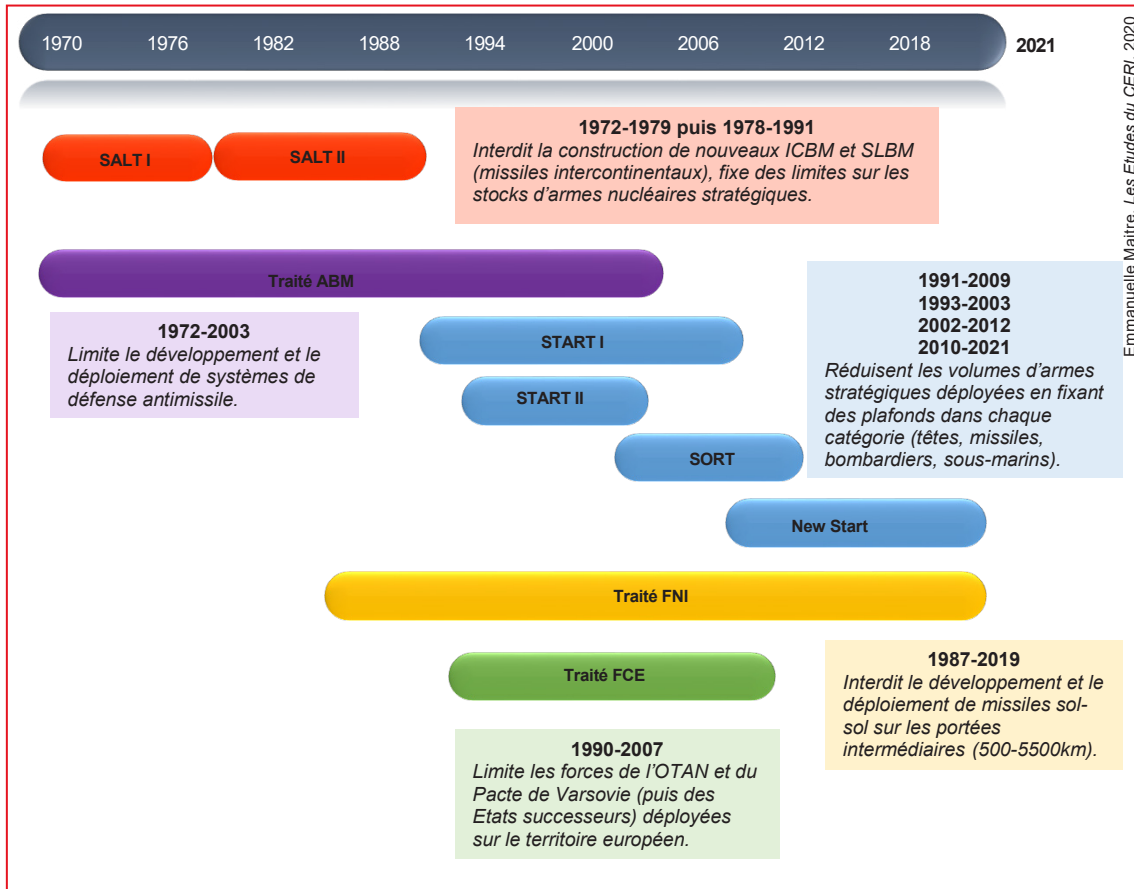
1970 1976 1982 1988 1994 2000 2006 2012 2018 2021

Emmanuelle Maitre, Les Etudes du CERI, 2020

SALT I

SALT II

**1972-1979 puis 1978-1991**
*Interdit la construction de nouveaux ICBM et SLBM (missiles intercontinentaux), fixe des limites sur les stocks d'armes nucléaires stratégiques.*

Traité ABM

**1972-2003**
*Limite le développement et le déploiement de systèmes de défense antimissile.*

START I

START II

SORT

New Start

**1991-2009**
**1993-2003**
**2002-2012**
**2010-2021**
*Réduisent les volumes d'armes stratégiques déployées en fixant des plafonds dans chaque catégorie (têtes, missiles, bombardiers, sous-marins).*

Traité FNI

Traité FCE

**1987-2019**
*Interdit le développement et le déploiement de missiles sol-sol sur les portées intermédiaires (500-5500km).*

**1990-2007**
*Limite les forces de l'OTAN et du Pacte de Varsovie (puis des Etats successeurs) déployées sur le territoire européen.*